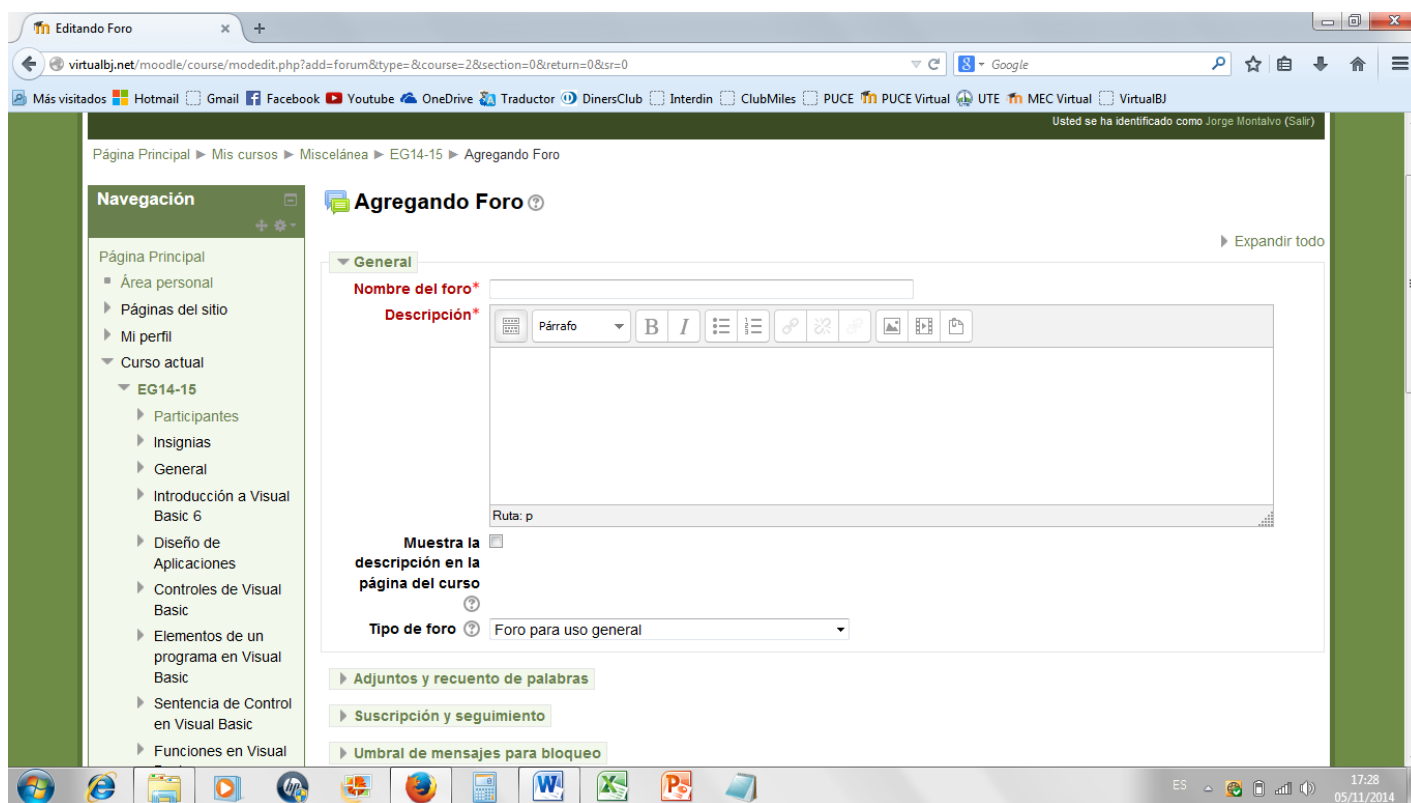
Editando Foro

virtualbj.net/moodle/course/modedit.php?add=forum&type=&course=2&section=0&return=0&sr=0

Google

Más visitados Hotmail Gmail Facebook Youtube OneDrive Traductor DinersClub Interdin ClubMiles PUCE PUCE Virtual UTE MEC Virtual VirtualBJ

Usted se ha identificado como Jorge Montalvo (Salir)

Página Principal ► Mis cursos ► Miscelánea ► EG14-15 ► Agregando Foro

Navegación

Página Principal
Área personal
Páginas del sitio
Mi perfil
Curso actual
EG14-15
Participantes
Insignias
General
Introducción a Visual Basic 6
Diseño de Aplicaciones
Controles de Visual Basic
Elementos de un programa en Visual Basic
Sentencia de Control en Visual Basic
Funciones en Visual

Agregando Foro

Expandir todo

General

Nombre del foro*

Descripción*

Párrafo

Ruta: p

Muestra la descripción en la página del curso

Tipo de foro Foro para uso general

Adjuntos y recuento de palabras

Suscripción y seguimiento

Umbral de mensajes para bloqueo

ES 17:28 05/11/2014